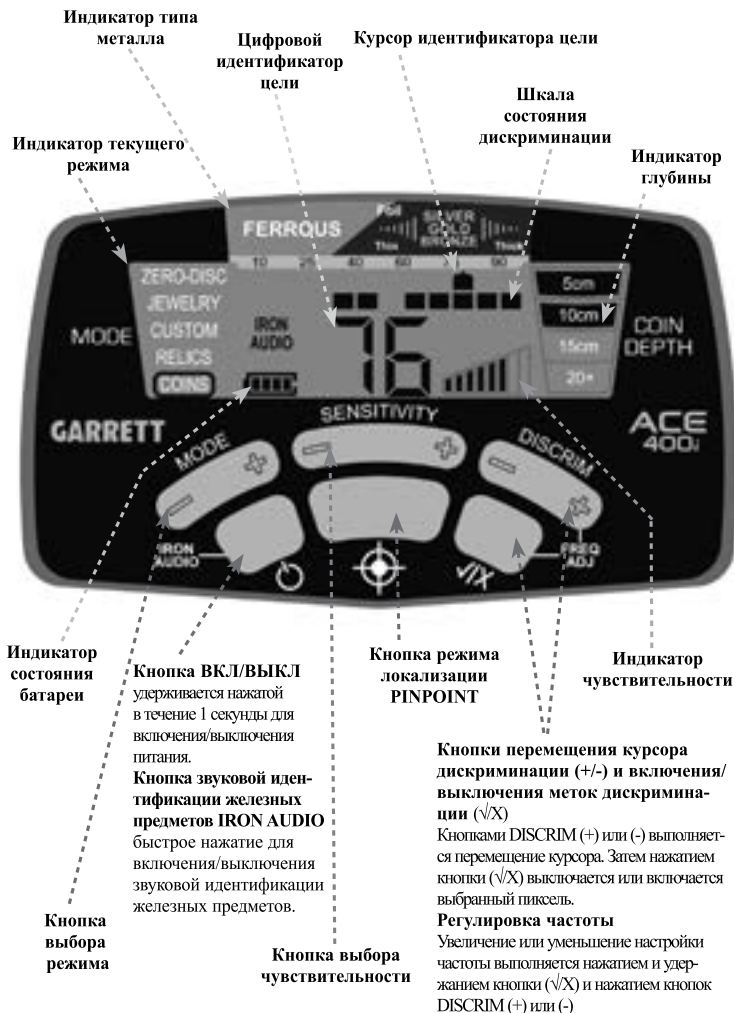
Индикатор типа металла

Цифровой идентификатор цели

Курсор идентификатора цели

Шкала состояния дискриминации

Индикатор текущего режима

Индикатор глубины

FERROUS

Foil

Thin

SILVER GOLD BRONZE

Thick

10 25 40 60 90

ZERO-DISC
JEWELRY
CUSTOM
RELICS
COINS

IRON AUDIO

MODE

76

5cm
10cm
15cm
20+

COIN DEPTH

GARRETT

SENSITIVITY

ACE 400i

MODE

DISCRIM

IRON AUDIO

FREQ ADJ

Индикатор состояния батареи

Кнопка ВКЛ/ВЫКЛ удерживается нажатой в течение 1 секунды для включения/выключения питания.

Кнопка звуковой идентификации железных предметов IRON AUDIO быстрое нажатие для включения/выключения звуковой идентификации железных предметов.

Кнопка режима локализации PINPOINT

Индикатор чувствительности

Кнопки перемещения курсора дискриминации (+/-) и включения/выключения меток дискриминации (√/X)
Кнопками DISCRIM (+) или (-) выполняется перемещение курсора. Затем нажатием кнопки (√/X) выключается или включается выбранный пиксель.

Регулировка частоты
Увеличение или уменьшение настройки частоты выполняется нажатием и удержанием кнопки (√/X) и нажатием кнопок DISCRIM (+) или (-)

Кнопка выбора режима

Кнопка выбора чувствительности